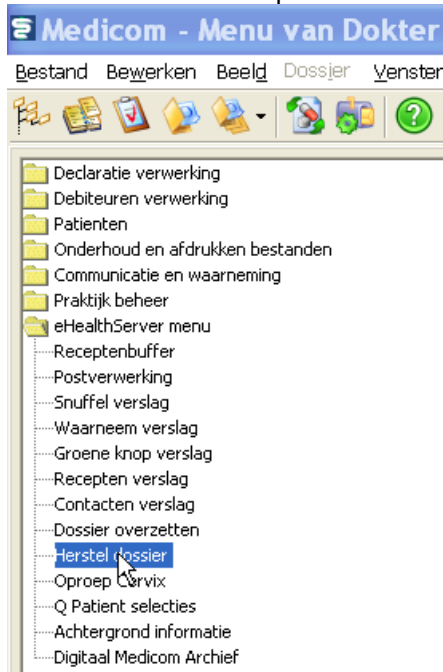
Medicom - Menu van Dokter

Bestand Bewerken Beeld Dossier Venster

Declaratie verwerking
Debiteuren verwerking
Patienten
Onderhoud en afdrukken bestanden
Communicatie en waarneming
Praktijk beheer
eHealthServer menu
Receptenbuffer
Postverwerking
Snuffel verslag
Waarneem verslag
Groene knop verslag
Recepten verslag
Contacten verslag
Dossier overzetten
Herstel dossier
Oproep Cervix
Q Patient selecties
Achtergrond informatie
Digitaal Medicom Archief